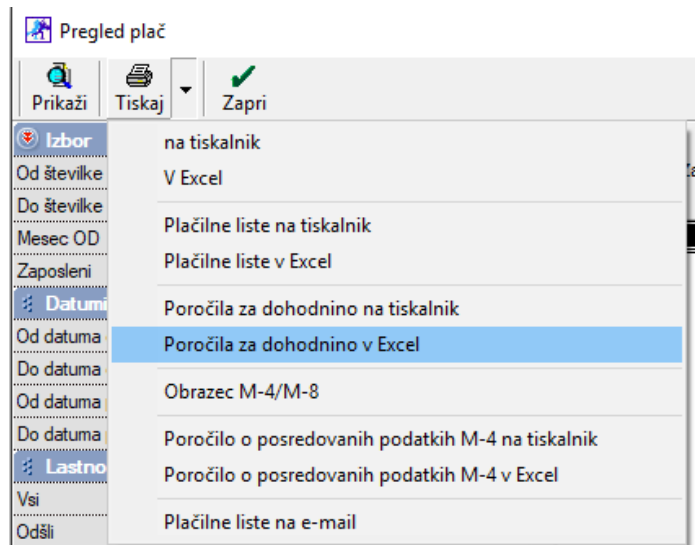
Pregled plač

Prikaži Tiskaj Zapri

Izbor
Od številke
Do številke
Mesec OD
Zaposleni
Datumi
Od datuma
Do datuma
Od datuma
Do datuma
Lastno
Vsi
Odšli

na tiskalnik
V Excel
Plačilne liste na tiskalnik
Plačilne liste v Excel
Poročila za dohodnino na tiskalnik
Poročila za dohodnino v Excel
Obrazec M-4/M-8
Poročilo o posredovanih podatkih M-4 na tiskalnik
Poročilo o posredovanih podatkih M-4 v Excel
Plačilne liste na e-mail